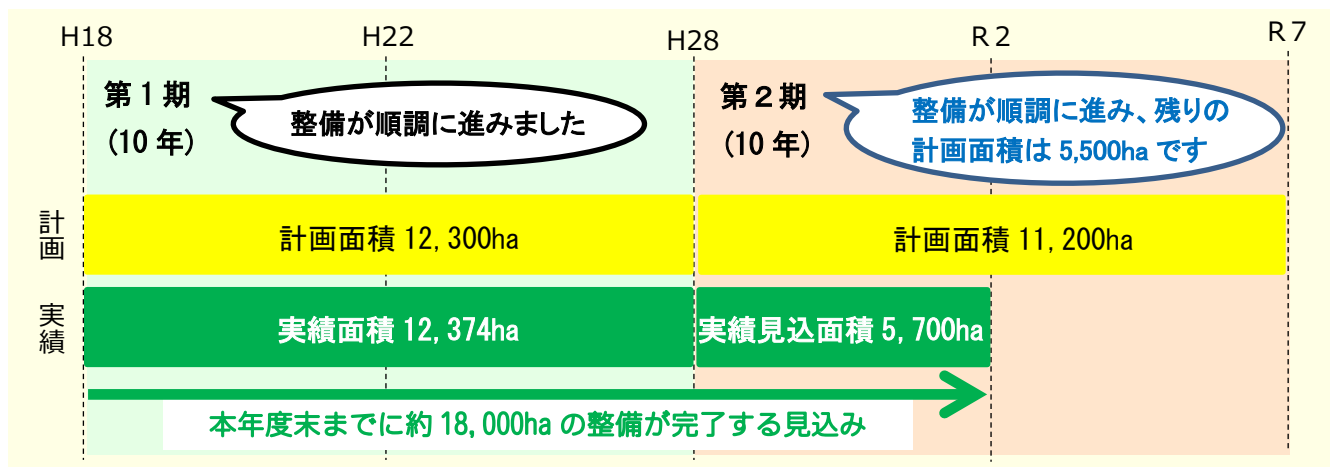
H18　H22　H28　R2　R7

第１期
（10 年）

整備が順調に進みました

第２期
（10 年）

整備が順調に進み、残りの計画面積は 5,500ha です

計画

計画面積 12,300ha

計画面積 11,200ha

実績

実績面積 12,374ha

実績見込面積 5,700ha

本年度末までに約 18,000ha の整備が完了する見込み